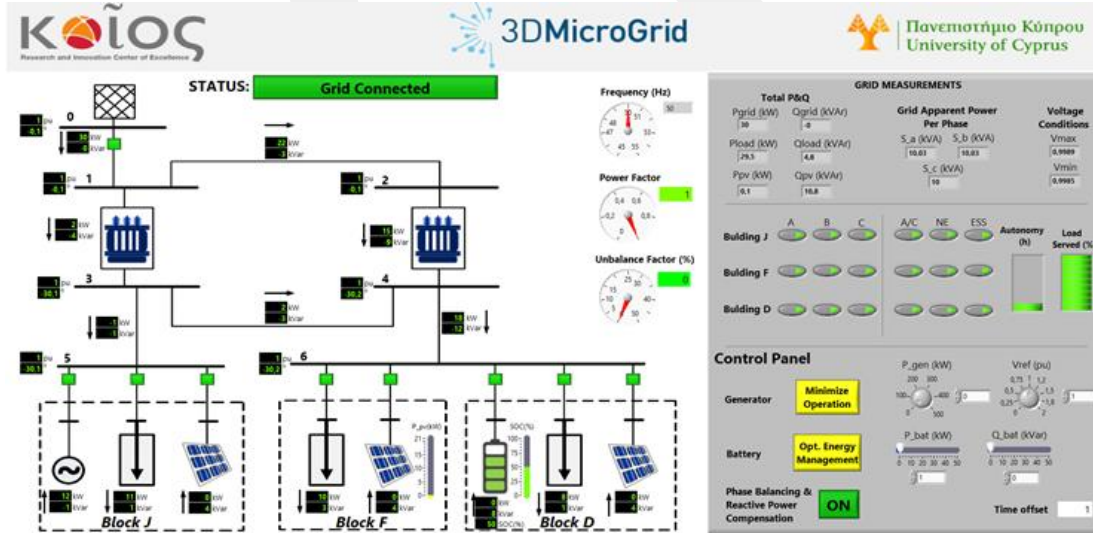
ΚΟΙΟΣ
Research and Innovation Center of Excellence

3DMicroGrid

Πανεπιστήμιο Κύπρου
University of Cyprus

STATUS: Grid Connected

0
1 pu
-0,1
30 kW
4 kVar

22 kW
4 kVar

1
1 pu
-0,1

2
1 pu
-0,1

2 kW
1 kVar

15 kW
6 kVar

3
1 pu
-30,1

4
1 pu
-30,2

2 kW
1 kVar

5 kW
1 kVar

18 kW
12 kVar

5
1 pu
-30,1

6
1 pu
-30,2

12 kW
1 kVar

11 kW
1 kVar

8 kW
4 kVar

Block J

10 kW
1 kVar

9 kW
4 kVar

P_pv(kW)
21
18
15
12
9
6
3
0

Block F

SOC(%)
100
75
50
25
0

0 kW
0 kVar
50 SOC(%)

8 kW
1 kVar

0 kW
4 kVar

Block D

Frequency (Hz)
50
45 47 49 51 53 55

Power Factor
1
-0,2 0 0,4 0,6 0,8

Unbalance Factor (%)
0
0 5 10 15 20 25 30 40 50

GRID MEASUREMENTS

Total P&Q
Pgrid (kW) 30
Qgrid (kVAr) -0
Pload (kW) 29,5
Qload (kVAr) 4,8
Ppv (kW) 0,1
Qpv (kVAr) 10,8

Grid Apparent Power Per Phase
S_a (kVA) 10.03
S_b (kVA) 10.03
S_c (kVA) 10

Voltage Conditions
Vmax 0,9989
Vmin 0,9985

A B C A/C NE ESS
Bulding J
Bulding F
Bulding D

Autonomy (h)
Load Served (%)

Control Panel

Generator
Minimize Operation
P_gen (kW)
100 200 300 400 500
0

Vref (pu)
0,75 1 1,2 0,5 1,5 0,25 1,8 0 2
1

Battery
Opt. Energy Management
P_bat (kW)
0 10 20 30 40 50
0
Q_bat (kVar)
0 10 20 30 40 50
0

Phase Balancing & Reactive Power Compensation
ON

Time offset 1